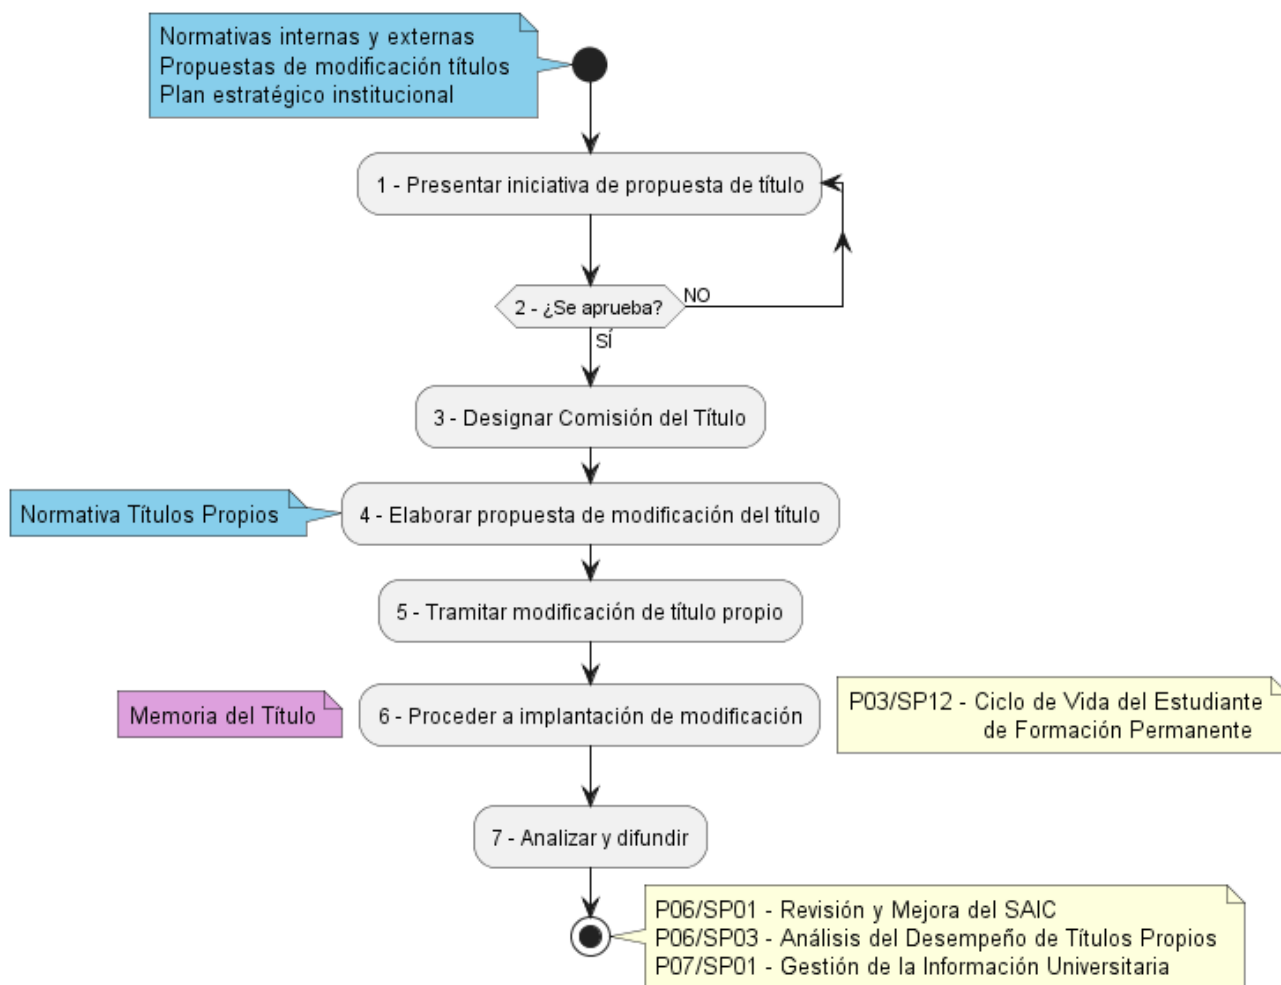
Normativas internas y externas
Propuestas de modificación títulos
Plan estratégico institucional

1 - Presentar iniciativa de propuesta de título

2 - ¿Se aprueba?
NO
SÍ

3 - Designar Comisión del Título

Normativa Títulos Propios

4 - Elaborar propuesta de modificación del título

5 - Tramitar modificación de título propio

Memoria del Título

6 - Proceder a implantación de modificación

P03/SP12 - Ciclo de Vida del Estudiante de Formación Permanente

7 - Analizar y difundir

P06/SP01 - Revisión y Mejora del SAIC
P06/SP03 - Análisis del Desempeño de Títulos Propios
P07/SP01 - Gestión de la Información Universitaria